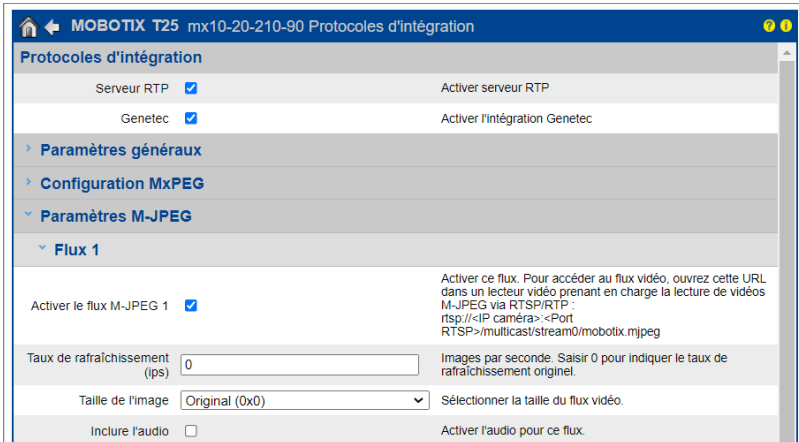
MOBOTIX T25 mx10-20-210-90 Protocoles d'intégration

Protocoles d'intégration

Serveur RTP | Activer serveur RTP

Genetec | Activer l'intégration Genetec

Paramètres généraux

Configuration MxPEG

Paramètres M-JPEG

Flux 1

Activer le flux M-JPEG 1 | Activer ce flux. Pour accéder au flux vidéo, ouvrez cette URL dans un lecteur vidéo prenant en charge la lecture de vidéos M-JPEG via RTSP/RTP : rtsp://<IP caméra>:<Port RTSP>/multicast/stream0/mobotix.mjpeg

Taux de rafraîchissement (ips) | 0 | Images par seconde. Saisir 0 pour indiquer le taux de rafraîchissement originel.

Taille de l'image | Original (0x0) | Sélectionner la taille du flux vidéo.

Inclure l'audio | Activer l'audio pour ce flux.